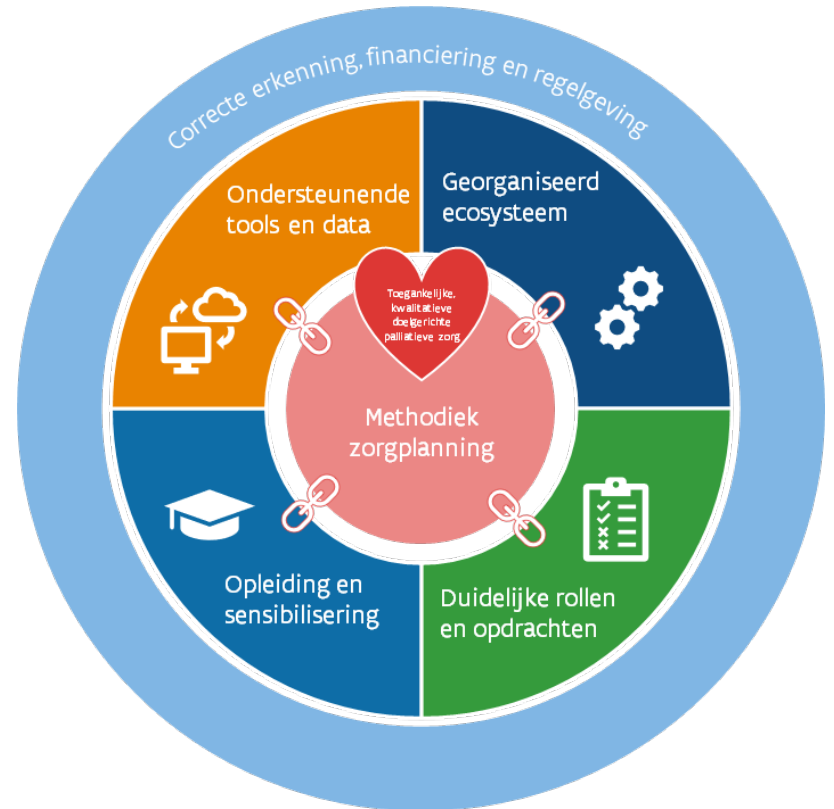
Correcte erkenning, financiering en regelgeving

Ondersteunende tools en data

Georganiseerd ecosysteem

Toegankelijke, kwalitatieve doelgerichte palliatieve zorg

Methodiek zorgplanning

Opleiding en sensibilisering

Duidelijke rollen en opdrachten